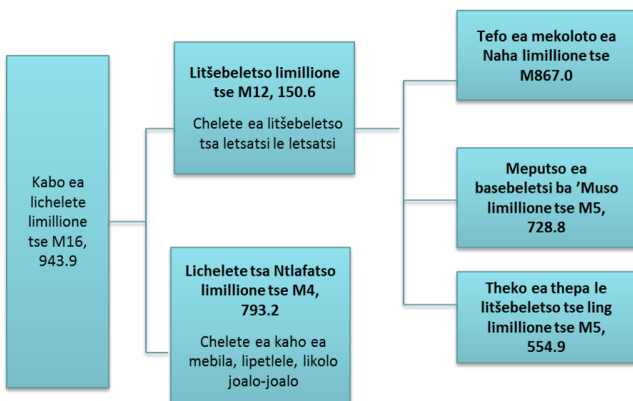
Kabo ea lichelete limillione tse M16, 943.9

Litšebeletso limillione tse M12, 150.6

Chelete ea litšebeletso tsa letsatsi le letsatsi

Lichelete tsa Ntlafatso limillione tse M4, 793.2

Chelete ea kaho ea mebila, lipetlele, likolo joalo-joalo

Tefo ea mekoloto ea Naha limillione tse M867.0

Meputso ea basebeletsi ba 'Muso limillione tse M5, 728.8

Theko ea thepa le litšebeletso tse ling limillione tse M5, 554.9